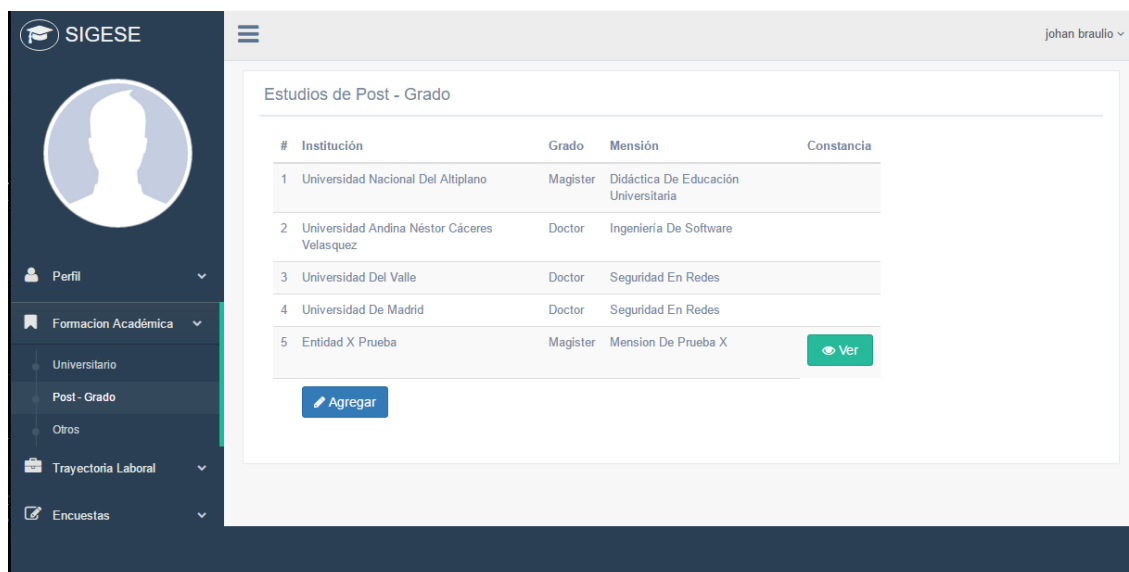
SIGESE

johan braulio

Perfil

Formacion Académica

Universitario

Post - Grado

Otros

Trayectoria Laboral

Encuestas

Estudios de Post - Grado

| # | Institución | Grado | Mensión | Constancia |
|---|---|---|---|---|
| 1 | Universidad Nacional Del Altiplano | Magister | Didáctica De Educación Universitaria | |
| 2 | Universidad Andina Néstor Cáceres Velasquez | Doctor | Ingeniería De Software | |
| 3 | Universidad Del Valle | Doctor | Seguridad En Redes | |
| 4 | Universidad De Madrid | Doctor | Seguridad En Redes | |
| 5 | Entidad X Prueba | Magister | Mension De Prueba X | Ver |

Agregar